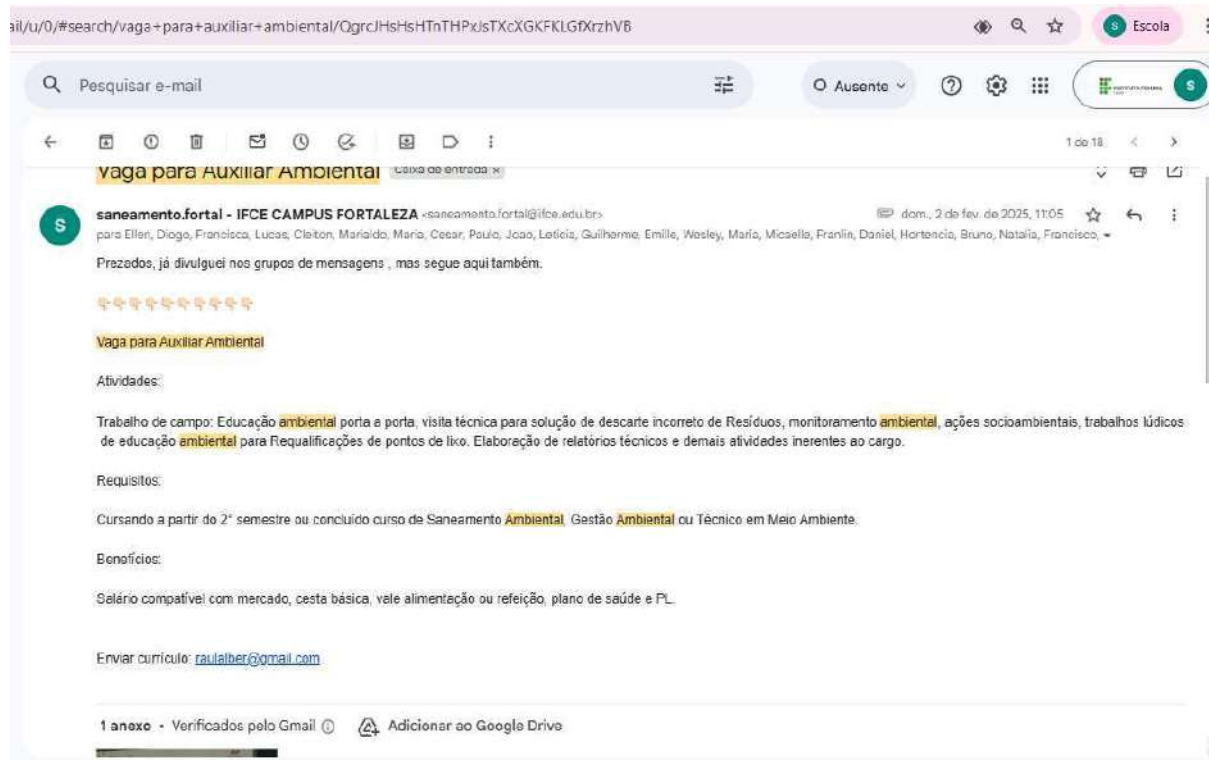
ail/u/0/#search/vaga+para+auxiliar+ambiental/QgrcJHsHsHTnTHPxJsTXcXGKFKLGfXrzhVB

Escola

Pesquisar e-mail

O Ausente

1 de 18

Vaga para Auxiliar Ambiental Caixa de entrada ×

saneamento.fortal - IFCE CAMPUS FORTALEZA <saneamento.fortal@ifce.edu.br>

dom., 2 de fev. de 2025, 11:05

para Ellen, Diogo, Francisco, Lucas, Cleiton, Marialdo, Maria, Cesar, Paulo, Joao, Leticia, Guilherme, Emille, Wesley, Maria, Micaella, Franlin, Daniel, Hortencia, Bruno, Natalia, Francisco,

Prezados, já divulguei nos grupos de mensagens , mas segue aqui também.

👇👇👇👇👇👇👇👇👇👇

Vaga para Auxiliar Ambiental

Atividades:

Trabalho de campo: Educação ambiental porta a porta, visita técnica para solução de descarte incorreto de Resíduos, monitoramento ambiental, ações socioambientais, trabalhos lúdicos de educação ambiental para Requalificações de pontos de lixo. Elaboração de relatórios técnicos e demais atividades inerentes ao cargo.

Requisitos:

Cursando a partir do 2° semestre ou concluído curso de Saneamento Ambiental, Gestão Ambiental ou Técnico em Meio Ambiente.

Benefícios:

Salário compatível com mercado, cesta básica, vale alimentação ou refeição, plano de saúde e PL.

Enviar currículo: raulalber@gmail.com

1 anexo · Verificados pelo Gmail

Adicionar ao Google Drive